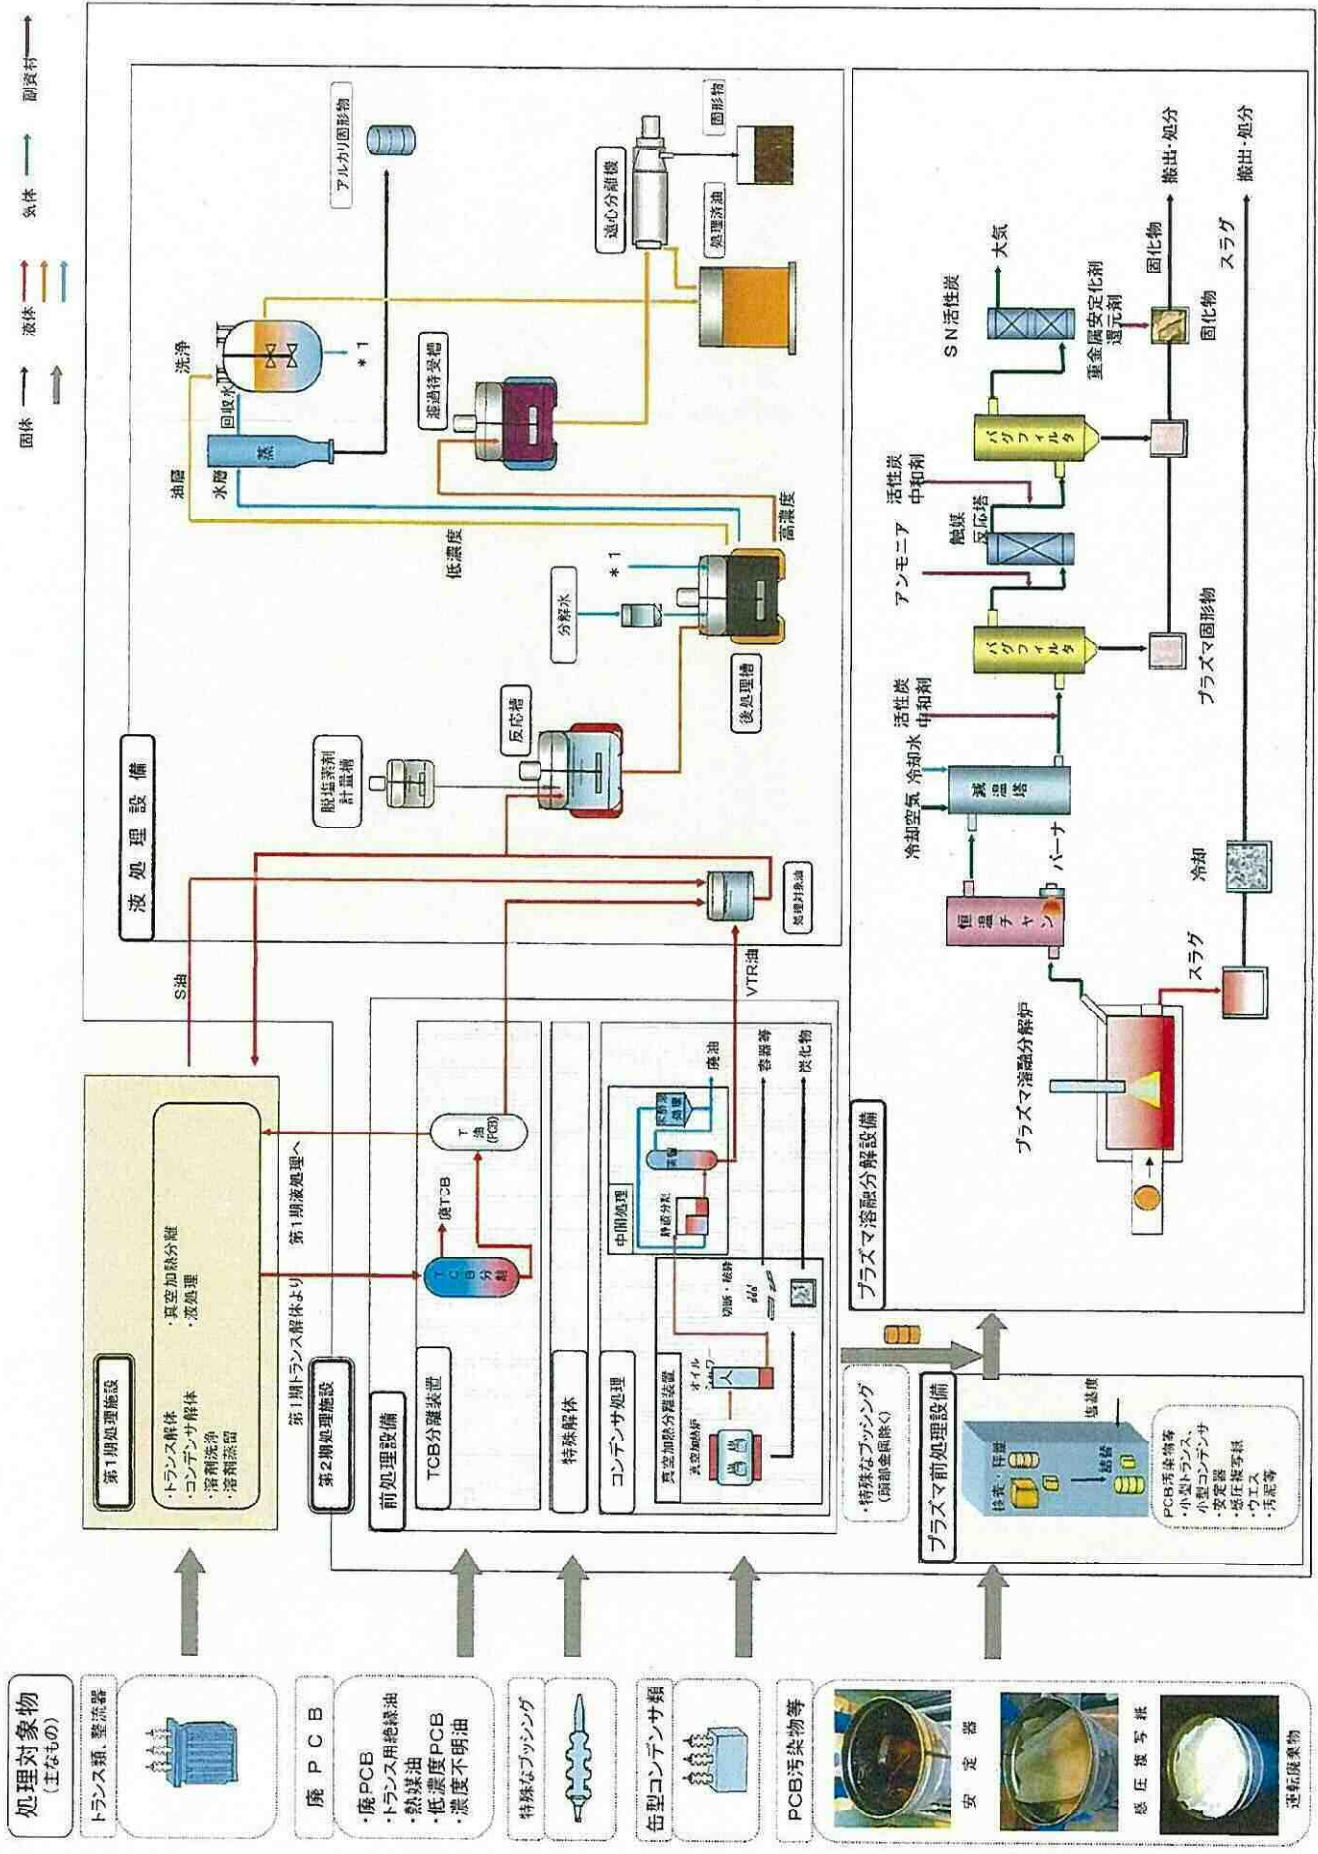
固体
液体
気体
副資材

処理対象物
(主なもの)

トランス類、整流器

廃PCB
・廃PCB
・トランス用絶縁油
・熱媒油
・低濃度PCB
・濃度不明油

特殊なブッシング

缶型コンデンサ類

PCB汚染物等

安定器

感圧複写紙

運転廃棄物

第1期処理施設
・トランス解体
・コンデンサ解体
・溶剤洗浄
・溶剤蒸留
・真空加熱分離
・液処理

第1期トランス解体より
第1期液処理へ

第2期処理施設

前処理設備

TCB分離装置
TCB分離
T油(PCB)
液TCB

特殊解体

コンデンサ処理
真空加熱分離装置
真空加熱炉
オイルスクレーパー
切断・破砕
中間処理
静置分離
蒸留
廃油
容器等
炭化物

液処理設備
S油
VTR油
処理対象油
脱塩素剤計量槽
反応槽
後処理槽
分解水
*1
低濃度
高濃度
油層
水層
蒸
回収水
洗浄
*1
アルカリ固形物
濾過待受槽
遠心分離機
固形物
処理済油

プラズマ溶融分解設備
プラズマ溶融分解炉
スラグ
冷却
恒温チャンバ
バーナ
冷却空気
冷却水
減温塔
活性炭
中和剤
バグフィルタ
プラズマ固形物
アンモニア
触媒反応塔
活性炭
中和剤
バグフィルタ
SN活性炭
大気
重金属安定化剤
還元剤
固化物
固化物
搬出・処分
スラグ
搬出・処分

・特殊なブッシング
(金属部除く)

プラズマ前処理設備
詰替・圧縮
詰替
塩素化
PCB汚染物等
・小型トランス、小型コンデンサ
・安定器
・感圧複写紙
・ウエス
・汚泥等